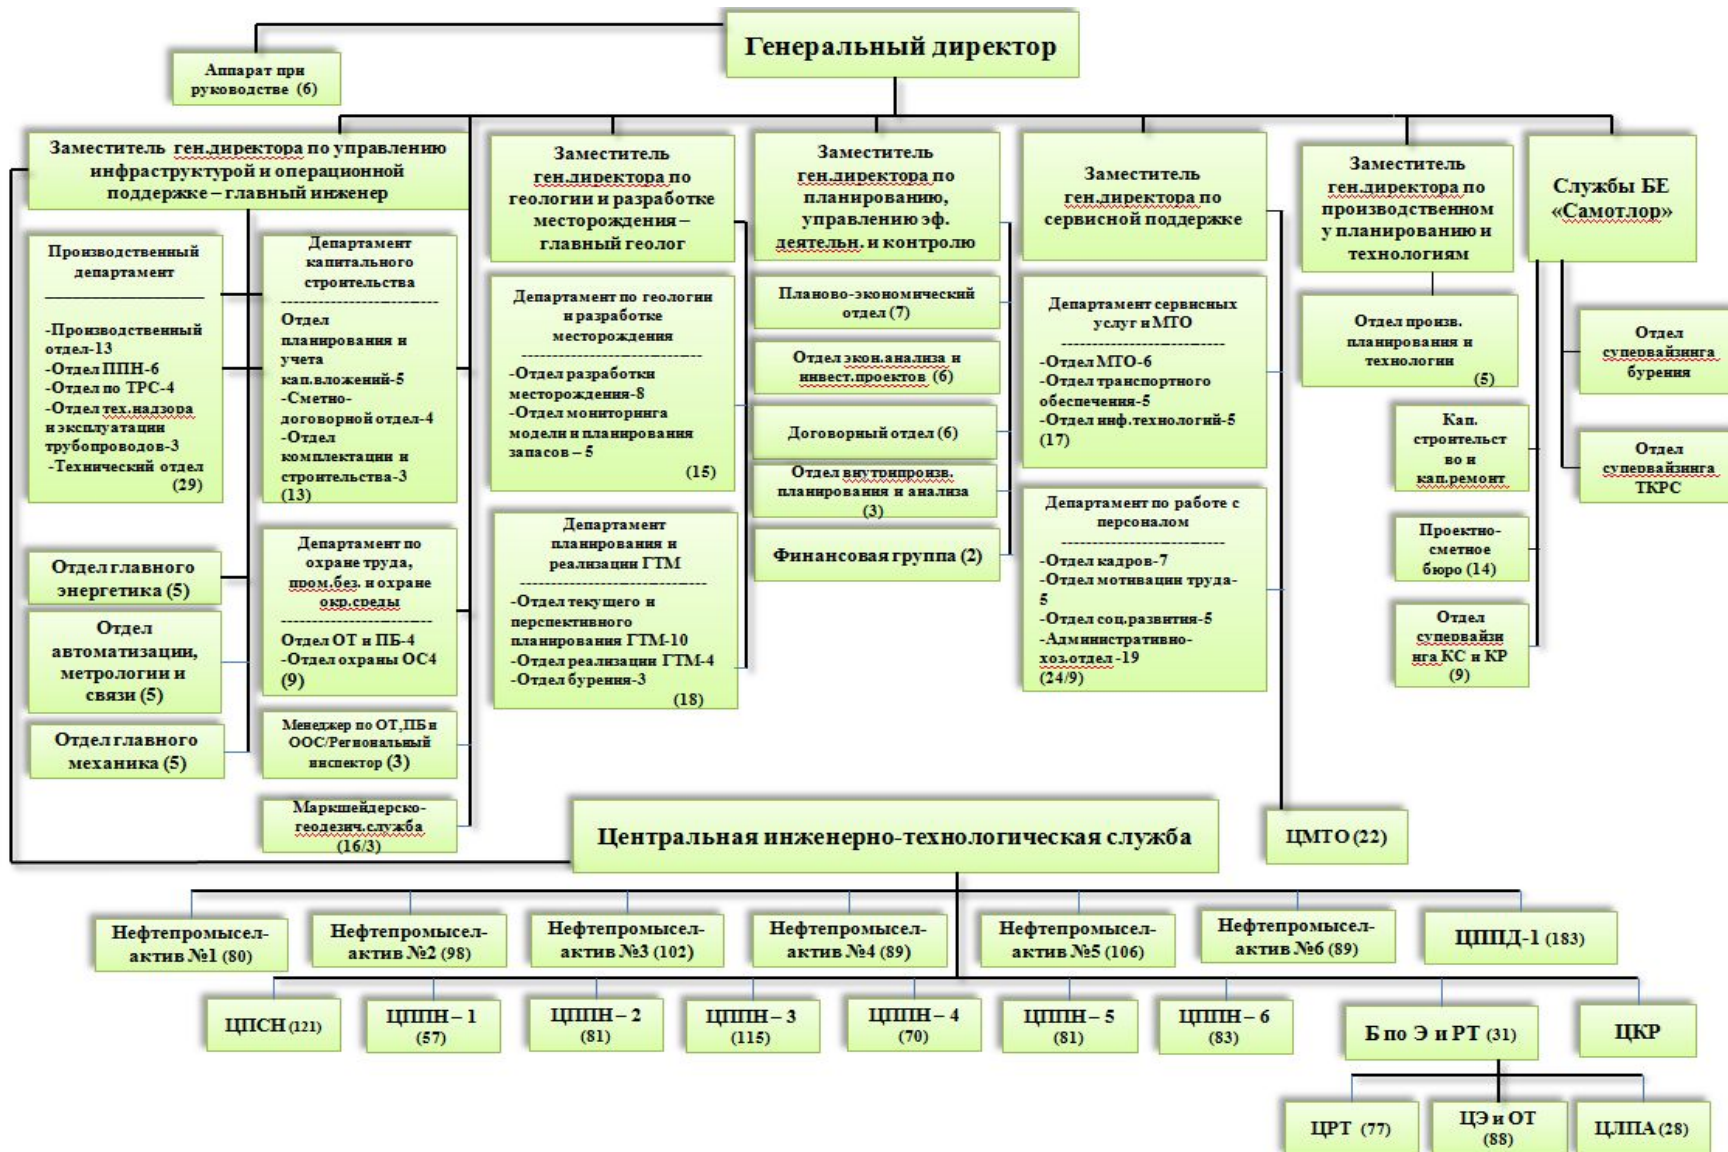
Генеральный директор

Аппарат при руководстве (6)

Заместитель ген.директора по управлению инфраструктурой и операционной поддержке – главный инженер

Производственный департамент
-Производственный отдел-13
-Отдел ППН-6
-Отдел по ТРС-4
-Отдел тех.надзора и эксплуатации трубопроводов-3
-Технический отдел
(29)

Департамент капитального строительства
Отдел планирования и учета кап.вложений-5
-Сметно-договорной отдел-4
-Отдел комплектации и строительства-3
(13)

Отдел главного энергетика (5)

Отдел автоматизации, метрологии и связи (5)

Отдел главного механика (5)

Департамент по охране труда, пром.без. и охране окр.среды
Отдел ОТ и ПБ-4
-Отдел охраны ОС4
(9)

Менеджер по ОТ,ПБ и ООС/Региональный инспектор (3)

Маркшейдерско-геодезич.служба
(16/3)

Заместитель ген.директора по геологии и разработке месторождения – главный геолог

Департамент по геологии и разработке месторождения
-Отдел разработки месторождения-8
-Отдел мониторинга модели и планирования запасов – 5
(15)

Департамент планирования и реализации ГТМ
-Отдел текущего и перспективного планирования ГТМ-10
-Отдел реализации ГТМ-4
-Отдел бурения-3
(18)

Заместитель ген.директора по планированию, управлению эф. деятельн. и контролю

Планово-экономический отдел (7)

Отдел экон.анализа и инвест.проектов (6)

Договорный отдел (6)

Отдел внутрипроизв. планирования и анализа
(3)

Финансовая группа (2)

Заместитель ген.директора по сервисной поддержке

Департамент сервисных услуг и МТО
-Отдел МТО-6
-Отдел транспортного обеспечения-5
-Отдел инф.технологий-5
(17)

Департамент по работе с персоналом
-Отдел кадров-7
-Отдел мотивации труда-5
-Отдел соц.развития-5
-Административно-хоз.отдел-19
(24/9)

Заместитель ген.директора по производственному планированию и технологиям

Отдел произв. планирования и технологии
(5)

Кап. строительство и кап.ремонт

Проектно-сметное бюро (14)

Отдел супервайзинга КС и КР
(9)

Службы БЕ «Самотлор»

Отдел супервайзинга бурения

Отдел супервайзинга ТКРС

Центральная инженерно-технологическая служба

ЦМТО (22)

Нефтепромысел-актив №1 (80)

Нефтепромысел-актив №2 (98)

Нефтепромысел-актив №3 (102)

Нефтепромысел-актив №4 (89)

Нефтепромысел-актив №5 (106)

Нефтепромысел-актив №6 (89)

ЦППД-1 (183)

ЦПСН (121)

ЦППН – 1
(57)

ЦППН – 2
(81)

ЦППН – 3
(115)

ЦППН – 4
(70)

ЦППН – 5
(81)

ЦППН – 6
(83)

Б по Э и РТ (31)

ЦКР

ЦРТ (77)

ЦЭ и ОТ
(88)

ЦЛПА (28)